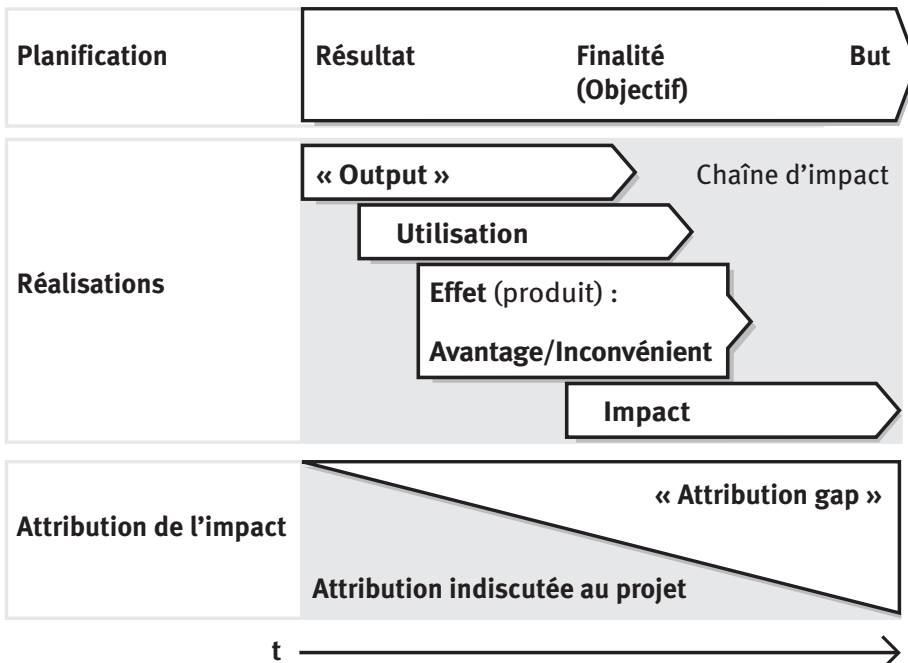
Planification

Résultat

Finalité (Objectif)

But

« Output »

Chaîne d'impact

Utilisation

Réalisations

Effet (produit) :

Avantage/Inconvénient

Impact

« Attribution gap »

Attribution de l'impact

Attribution indiscutée au projet

t